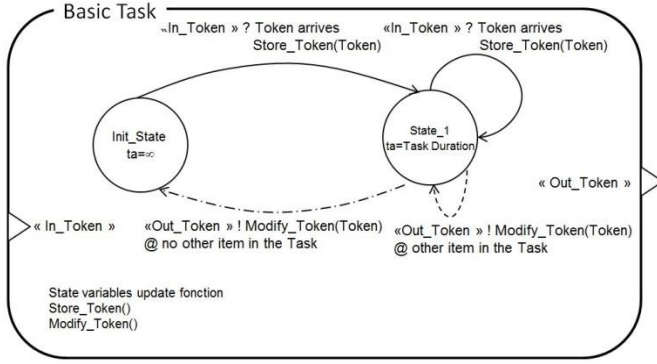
Basic Task

«In_Token » ? Token arrives
Store_Token(Token)

«In_Token » ? Token arrives
Store_Token(Token)

Init_State
ta=∞

State_1
ta=Task Duration

« Out_Token »

« In_Token »

«Out_Token » ! Modify_Token(Token)
@ no other item in the Task

«Out_Token » ! Modify_Token(Token)
@ other item in the Task

State variables update fonction
Store_Token()
Modify_Token()